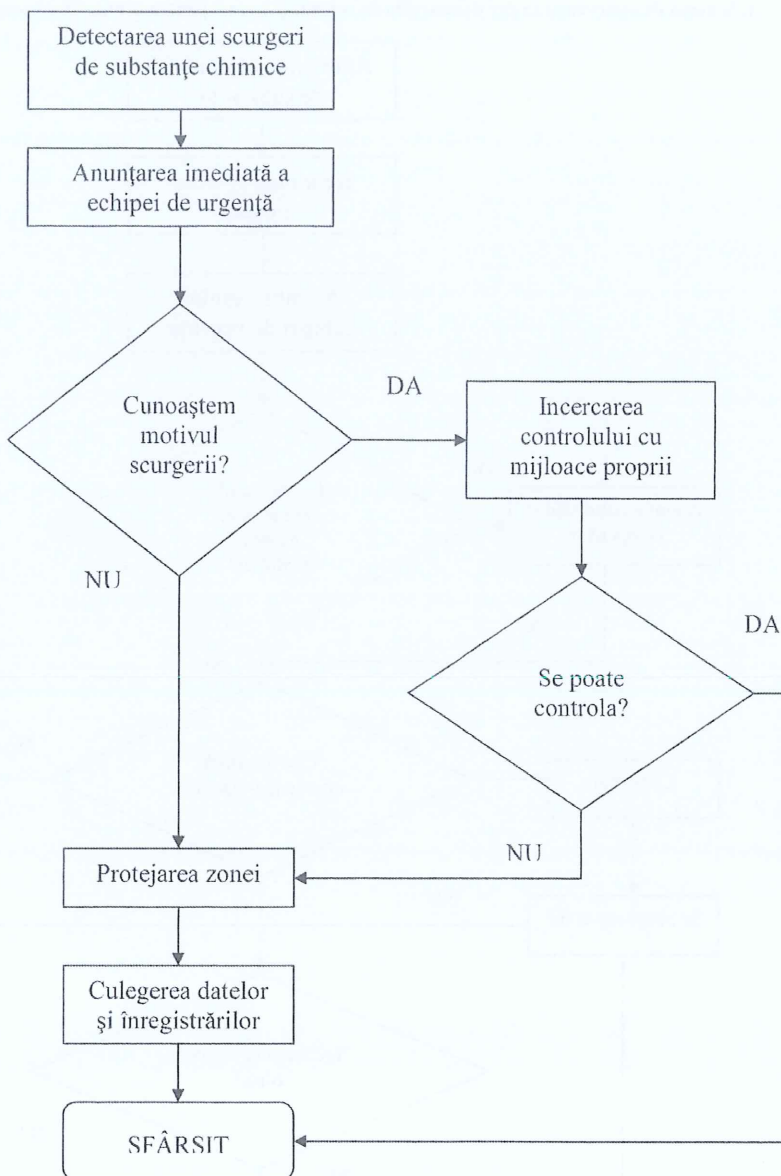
Detectarea unei scurgeri de substanţe chimice

Anunţarea imediată a echipei de urgenţă

Cunoaştem motivul scurgerii?

DA

Incercarea controlului cu mijloace proprii

NU

DA

Se poate controla?

NU

Protejarea zonei

Culegerea datelor şi înregistrărilor

SFÂRSIT